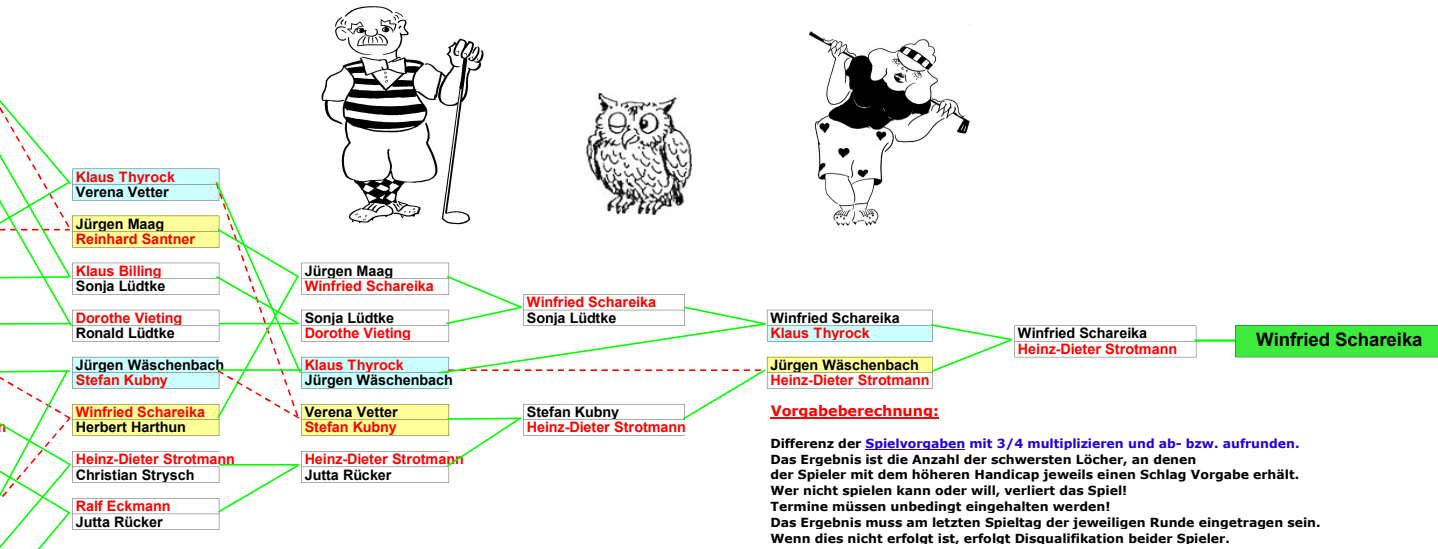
Klaus Thyrock
Verena Vetter

Jürgen Maag
Reinhard Santner

Klaus Billing
Sonja Lüdtke

Dorothe Vieting
Ronald Lüdtke

Jürgen Wäschenbach
Stefan Kubny

Winfried Schareika
Herbert Harthun

Heinz-Dieter Strotmann
Christian Strysch

Ralf Eckmann
Jutta Rücker

Jürgen Maag
Winfried Schareika

Sonja Lüdtke
Dorothe Vieting

Klaus Thyrock
Jürgen Wäschenbach

Verena Vetter
Stefan Kubny

Heinz-Dieter Strotmann
Jutta Rücker

Winfried Schareika
Sonja Lüdtke

Stefan Kubny
Heinz-Dieter Strotmann

Winfried Schareika
Klaus Thyrock

Jürgen Wäschenbach
Heinz-Dieter Strotmann

Winfried Schareika
Heinz-Dieter Strotmann

Winfried Schareika

Vorgabeberechnung:

Differenz der Spielvorgaben mit 3/4 multiplizieren und ab- bzw. aufrunden.
Das Ergebnis ist die Anzahl der schwersten Löcher, an denen
der Spieler mit dem höheren Handicap jeweils einen Schlag Vorgabe erhält.
Wer nicht spielen kann oder will, verliert das Spiel!
Termine müssen unbedingt eingehalten werden!
Das Ergebnis muss am letzten Spieltag der jeweiligen Runde eingetragen sein.
Wenn dies nicht erfolgt ist, erfolgt Disqualifikation beider Spieler.